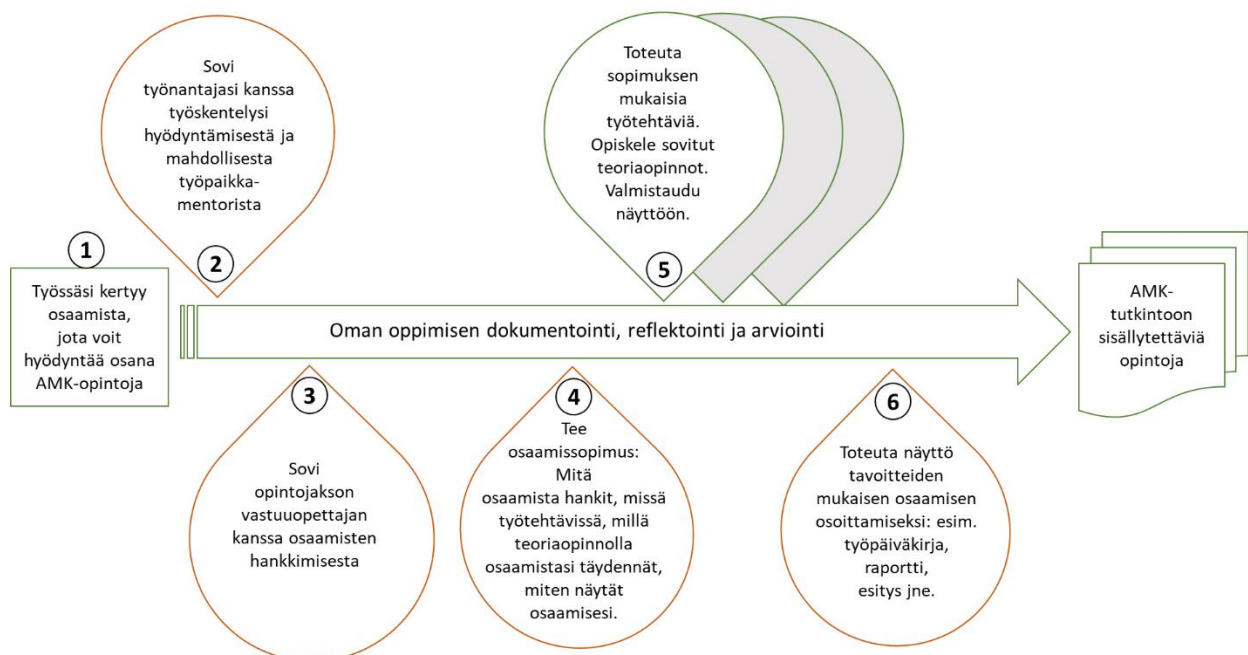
1

Työssäsi kertyy osaamista, jota voit hyödyntää osana AMK-opintoja

Sovi työnantajasi kanssa työskentelysi hyödyntämisestä ja mahdollisesta työpaikka-mentorista

2

3

Sovi opintojakson vastuuopettajan kanssa osaamisten hankkimisesta

4

Tee osaamissopimus: Mitä osaamista hankit, missä työtehtävissä, millä teoriaopinnolla osaamistasi täydennät, miten näytät osaamisesi.

Toteuta sopimuksen mukaisia työtehtäviä. Opiskele sovitut teoriaopinnot. Valmistaudu näyttöön.

5

Oman oppimisen dokumentointi, reflektointi ja arviointi

6

Toteuta näyttö tavoitteiden mukaisen osaamisen osoittamiseksi: esim. työpäiväkirja, raportti, esitys jne.

AMK-tutkintoon sisällytettäviä opintoja